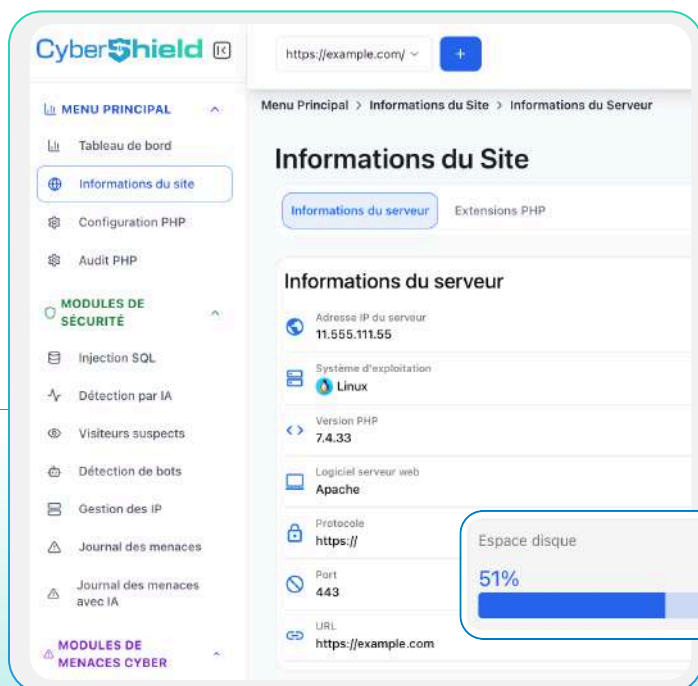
CyberShield

https://example.com/

+

MENU PRINCIPAL

Tableau de bord

Informations du site

Configuration PHP

Audit PHP

MODULES DE SÉCURITÉ

Injection SQL

Détection par IA

Visiteurs suspects

Détection de bots

Gestion des IP

Journal des menaces

Journal des menaces avec IA

MODULES DE MENACES CYBER

Menu Principal > Informations du Site > Informations du Serveur

Informations du Site

Informations du serveur

Extensions PHP

Informations du serveur

Adresse IP du serveur
11.555.111.55

Système d'exploitation
Linux

Version PHP
7.4.33

Logiciel serveur web
Apache

Protocole
https://

Port
443

URL
https://example.com

Espace disque

51%